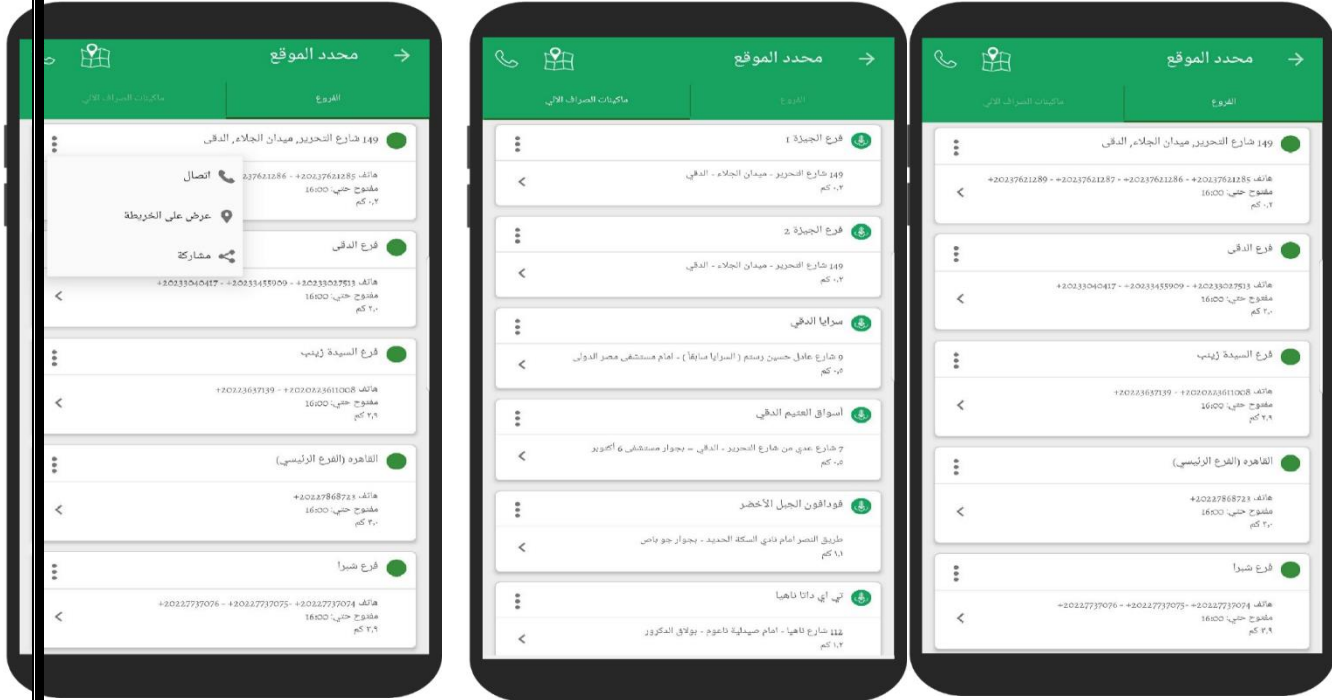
محدد الموقع

الفروع
ماكينات الصراف الآلي

149 شارع التحرير, ميدان الجلاء, الدقى
هاتف +20237621285 - +20237621286
مفتوح حتى: 16:00
٠,٢ كم

اتصال
عرض على الخريطة
مشاركة

فرع الدقى
هاتف +20233027513 - +20233455909 - +20233040417
مفتوح حتى: 16:00
٢,٠ كم

فرع السيدة زينب
هاتف +20202236111008 - +20223637139
مفتوح حتى: 16:00
٢,٩ كم

القاهره (الفرع الرئيسي)
هاتف +20227868723
مفتوح حتى: 16:00
٣,٠ كم

فرع شبرا
هاتف +20227737074 - +20227737075 - +20227737076
مفتوح حتى: 16:00
٢,٩ كم

محدد الموقع

الفروع
ماكينات الصراف الآلي

فرع الجيزة 1
149 شارع التحرير - ميدان الجلاء - الدقي
٠,٢ كم

فرع الجيزة 2
149 شارع التحرير - ميدان الجلاء - الدقي
٠,٢ كم

سرايا الدقي
9 شارع عادل حسين رستم ( السرايا سابقاً ) - امام مستشفى مصر الدولى
٠,٥ كم

أسواق العثيم الدقي
7 شارع عدي من شارع التحرير - الدقي - بجوار مستشفى 6 أكتوبر
٠,٥ كم

فودافون الجبل الأخضر
طريق النصر امام نادي السكة الحديد - بجوار جو باص
١,١ كم

تي اي داتا ناهيا
111 شارع ناهيا - امام صيدلية ناعوم - بولاق الدكرور
١,٢ كم

محدد الموقع

الفروع
ماكينات الصراف الآلي

149 شارع التحرير, ميدان الجلاء, الدقى
هاتف +20237621285 - +20237621286 - +20237621287 - +20237621289
مفتوح حتى: 16:00
٠,٢ كم

فرع الدقى
هاتف +20233027513 - +20233455909 - +20233040417
مفتوح حتى: 16:00
٢,٠ كم

فرع السيدة زينب
هاتف +20202236111008 - +20223637139
مفتوح حتى: 16:00
٢,٩ كم

القاهره (الفرع الرئيسي)
هاتف +20227868723
مفتوح حتى: 16:00
٣,٠ كم

فرع شبرا
هاتف +20227737074 - +20227737075 - +20227737076
مفتوح حتى: 16:00
٣,٩ كم